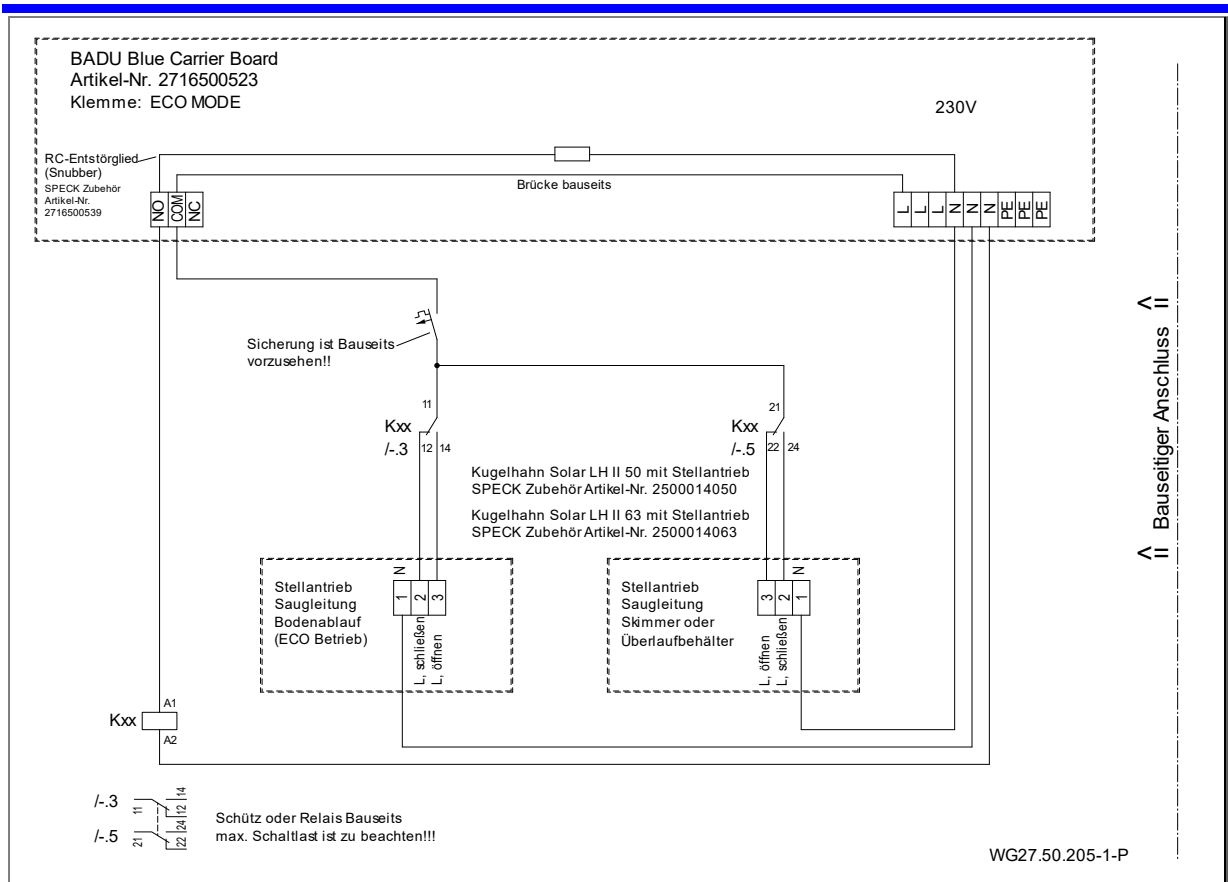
BADU Blue Carrier Board
Artikel-Nr. 2716500523
Klemme: ECO MODE

230V

RC-Entstörglied
(Snubber)
SPECK Zubehör
Artikel-Nr.
2716500539

Brücke bauseits

NO COM NC

L L L N N N PE PE PE

Sicherung ist Bauseits vorzusehen!!

11
Kxx
/-.3
12 14

21
Kxx
/-.5
22 24

Kugelhahn Solar LH II 50 mit Stellantrieb
SPECK Zubehör Artikel-Nr. 2500014050

Kugelhahn Solar LH II 63 mit Stellantrieb
SPECK Zubehör Artikel-Nr. 2500014063

N
1 2 3
Stellantrieb
Saugleitung
Bodenablauf
(ECO Betrieb)
L, schließen
L, öffnen

N
3 2 1
Stellantrieb
Saugleitung
Skimmer oder
Überlaufbehälter
L, öffnen
L, schließen

A1
Kxx
A2

/-.3 11 12 14
/-.5 21 22 24
Schütz oder Relais Bauseits
max. Schaltlast ist zu beachten!!!

WG27.50.205-1-P

<= Bauseitiger Anschluss =>